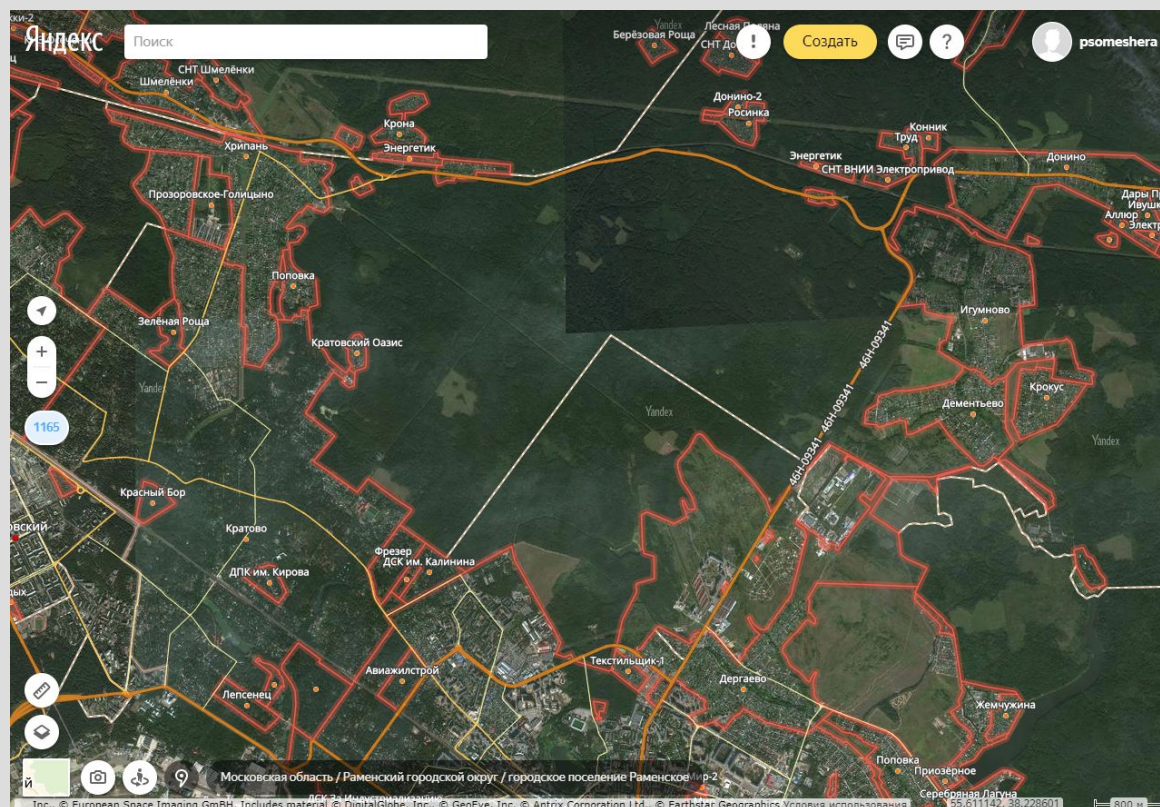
Яндекс
Поиск
Создать
psomeshera
Берёзовая Роща
Лесная Поляна
СНТ До
Yandex
СНТ Шмелёнки
Шмелёнки
Донино-2
Росинка
Крона
Энергетик
Хрипань
Конник
Труд
Энергетик
СНТ ВНИИ Электропривод
Донино
Дары П
Ивушк
Аллюр
Электр
Прозоровское-Голицыно
Поповка
Игумново
Зелёная Роща
Кратовский Оазис
46Н-09341
46Н-09341
46Н-09341
Yandex
Yandex
Крокус
Дементьево
Yandex
1165
Красный Бор
Кратово
ДПК им. Кирова
Фрезер
ДСК им. Калинина
Авиажилстрой
Текстильщик-1
Дергаево
Лепсенец
Жемчужина
Поповка
Приозерное
Серебряная Лагуна
Мир-2
Московская область / Раменский городской округ / городское поселение Раменское
Inc., © European Space Imaging GmbH. Includes material © DigitalGlobe, Inc., © GeoEye, Inc. © Antrix Corporation Ltd., © Earthstar Geographics Условия использования
55.611142, 38.228601
800 м